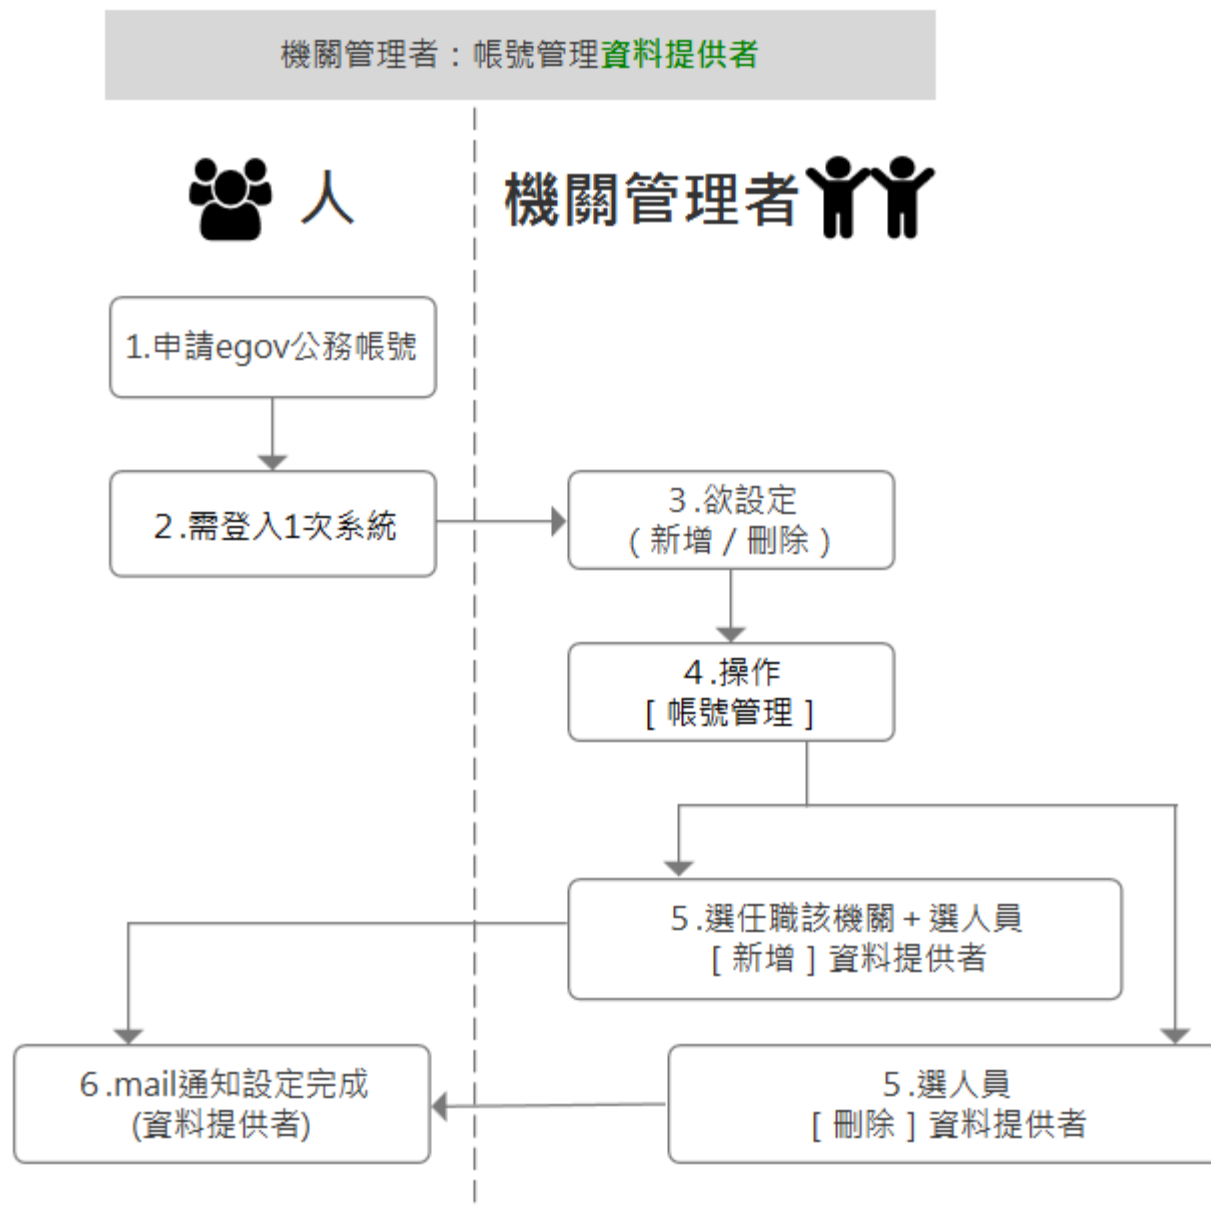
機關管理者：帳號管理資料提供者

人

機關管理者

1.申請egov公務帳號

2.需登入1次系統

3.欲設定
（新增 / 刪除）

4.操作
[ 帳號管理 ]

5.選任職該機關 + 選人員
[ 新增 ] 資料提供者

6.mail通知設定完成
(資料提供者)

5.選人員
[ 刪除 ] 資料提供者